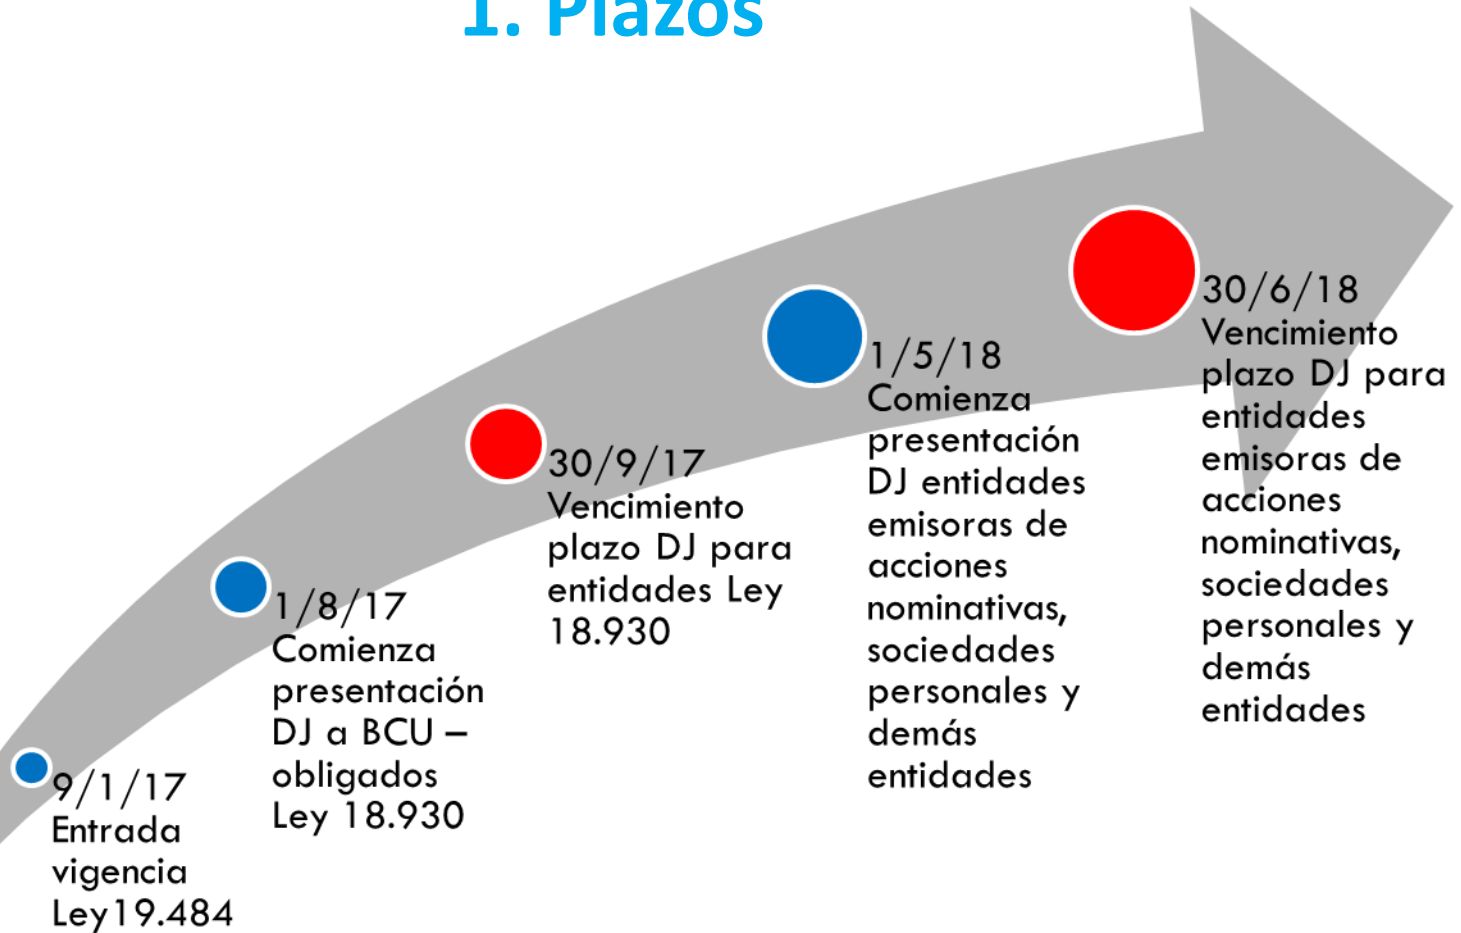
1. Plazos

9/1/17 Entrada vigencia Ley19.484

1/8/17 Comienza presentación DJ a BCU – obligados Ley 18.930

30/9/17 Vencimiento plazo DJ para entidades Ley 18.930

1/5/18 Comienza presentación DJ entidades emisoras de acciones nominativas, sociedades personales y demás entidades

30/6/18 Vencimiento plazo DJ para entidades emisoras de acciones nominativas, sociedades personales y demás entidades